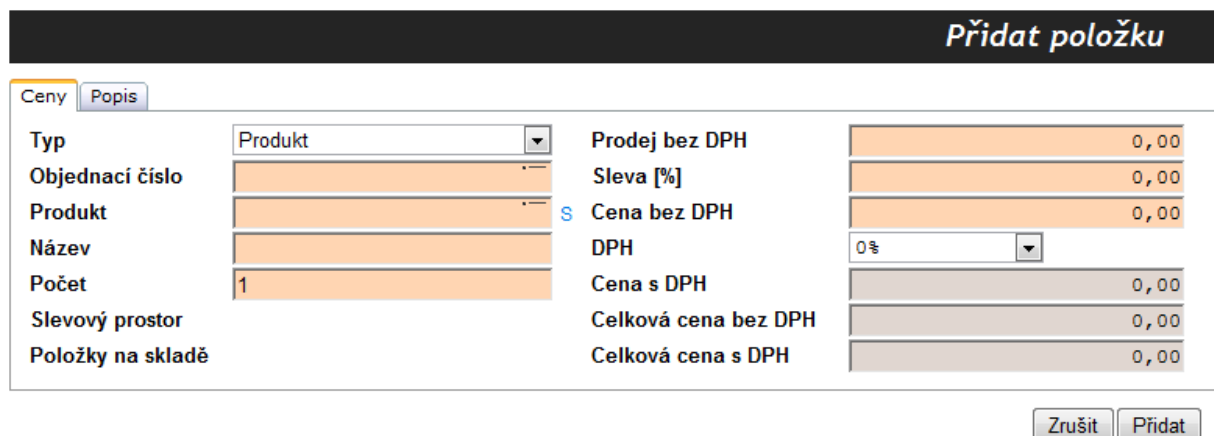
Přidat položku

Ceny | Popis

Typ | Produkt
Objednací číslo
Produkt | S
Název
Počet | 1
Slevový prostor
Položky na skladě

Prodej bez DPH | 0,00
Sleva [%] | 0,00
Cena bez DPH | 0,00
DPH | 0%
Cena s DPH | 0,00
Celková cena bez DPH | 0,00
Celková cena s DPH | 0,00

Zrušit | Přidat